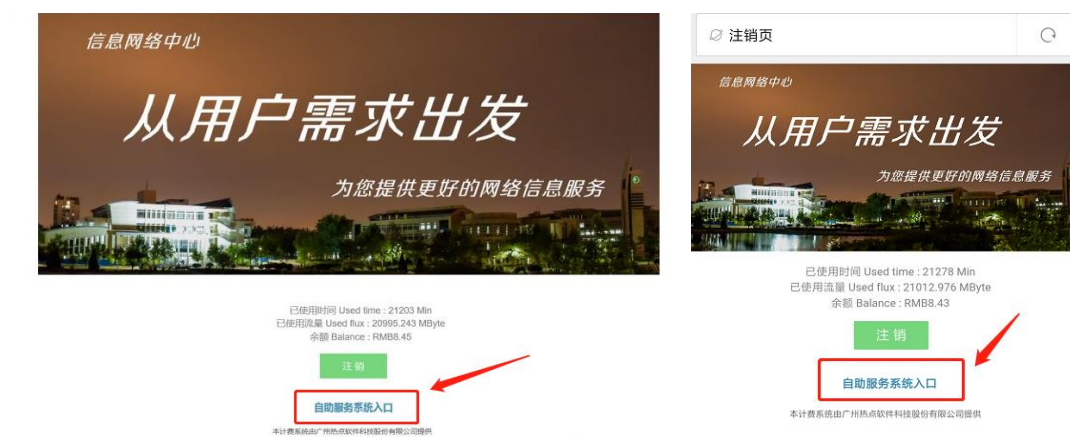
信息网络中心

从用户需求出发

为您提供更好的网络信息服务

已使用时间 Used time : 21203 Min
已使用流量 Used flux : 20995.243 MByte
余额 Balance : RMB8.45

注 销

自助服务系统入口

本计费系统由广州热点软件科技股份有限公司提供

注销页

信息网络中心

从用户需求出发

为您提供更好的网络信息服务

已使用时间 Used time : 21278 Min
已使用流量 Used flux : 21012.976 MByte
余额 Balance : RMB8.43

注 销

自助服务系统入口

本计费系统由广州热点软件科技股份有限公司提供